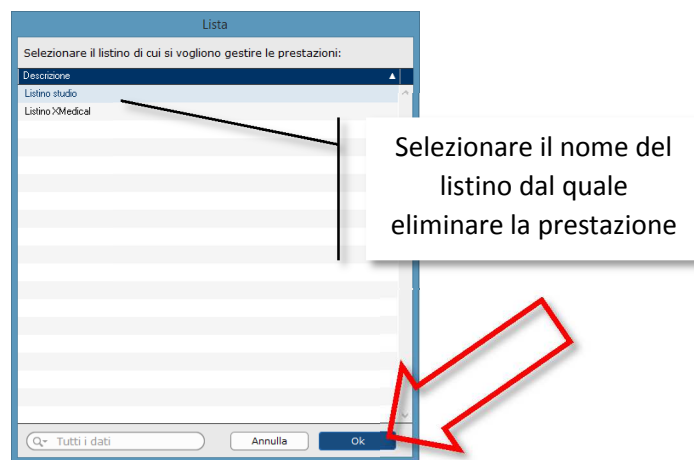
Lista

Selezionare il listino di cui si vogliono gestire le prestazioni:

Descrizione

Listino studio

Listino XMedical

Selezionare il nome del listino dal quale eliminare la prestazione

Tutti i dati

Annulla

Ok